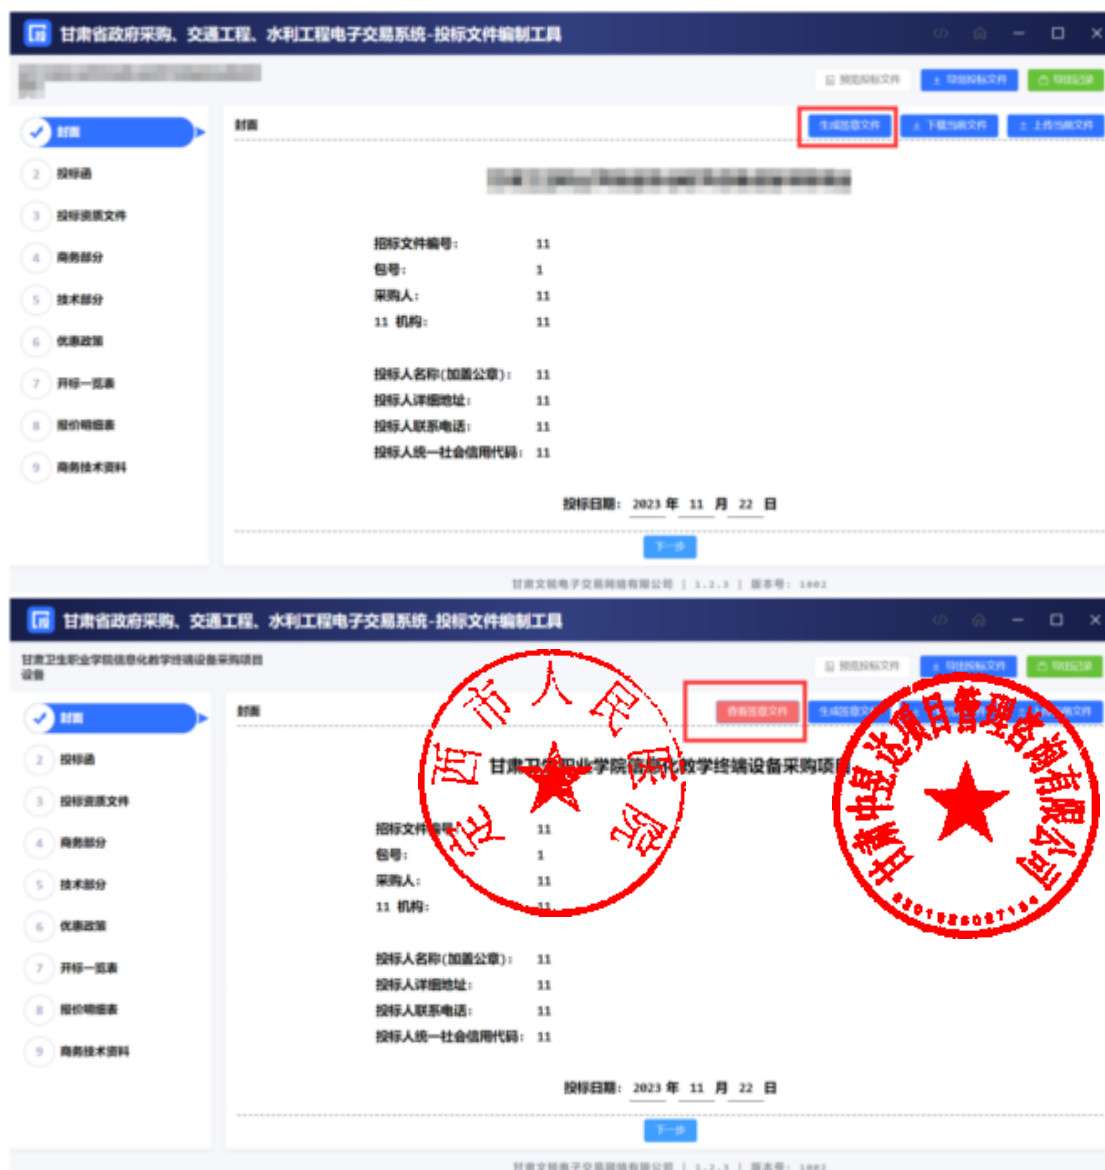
甘肃省政府采购、交通工程、水利工程电子交易系统-投标文件编制工具

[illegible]

预览投标文件　导出投标文件　导出记录

封面
2 投标函
3 投标资质文件
4 商务部分
5 技术部分
6 优惠政策
7 开标一览表
8 报价明细表
9 商务技术资料

封面　生成签章文件　下载当前文件　上传当前文件

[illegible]

招标文件编号：　11
包号：　1
采购人：　11
11 机构：　11

投标人名称(加盖公章)：　11
投标人详细地址：　11
投标人联系电话：　11
投标人统一社会信用代码：　11

投标日期：　2023 年　11　月　22　日

下一步

甘肃文锐电子交易网络有限公司 | 1.2.3 | 版本号：1002

甘肃省政府采购、交通工程、水利工程电子交易系统-投标文件编制工具

甘肃卫生职业学院信息化教学终端设备采购项目设备

预览投标文件　导出投标文件　导出记录

封面
2 投标函
3 投标资质文件
4 商务部分
5 技术部分
6 优惠政策
7 开标一览表
8 报价明细表
9 商务技术资料

封面　查看签章文件　生成签章文件　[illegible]

定西市人民医院

甘肃中显达项目管理咨询有限公司
6201020027194

甘肃卫生职业学院信息化教学终端设备采购项目

招标文件编号：　11
包号：　1
采购人：　11
11 机构：　11

投标人名称(加盖公章)：　11
投标人详细地址：　11
投标人联系电话：　11
投标人统一社会信用代码：　11

投标日期：　2023 年　11　月　22　日

下一步

甘肃文锐电子交易网络有限公司 | 1.2.3 | 版本号：1002